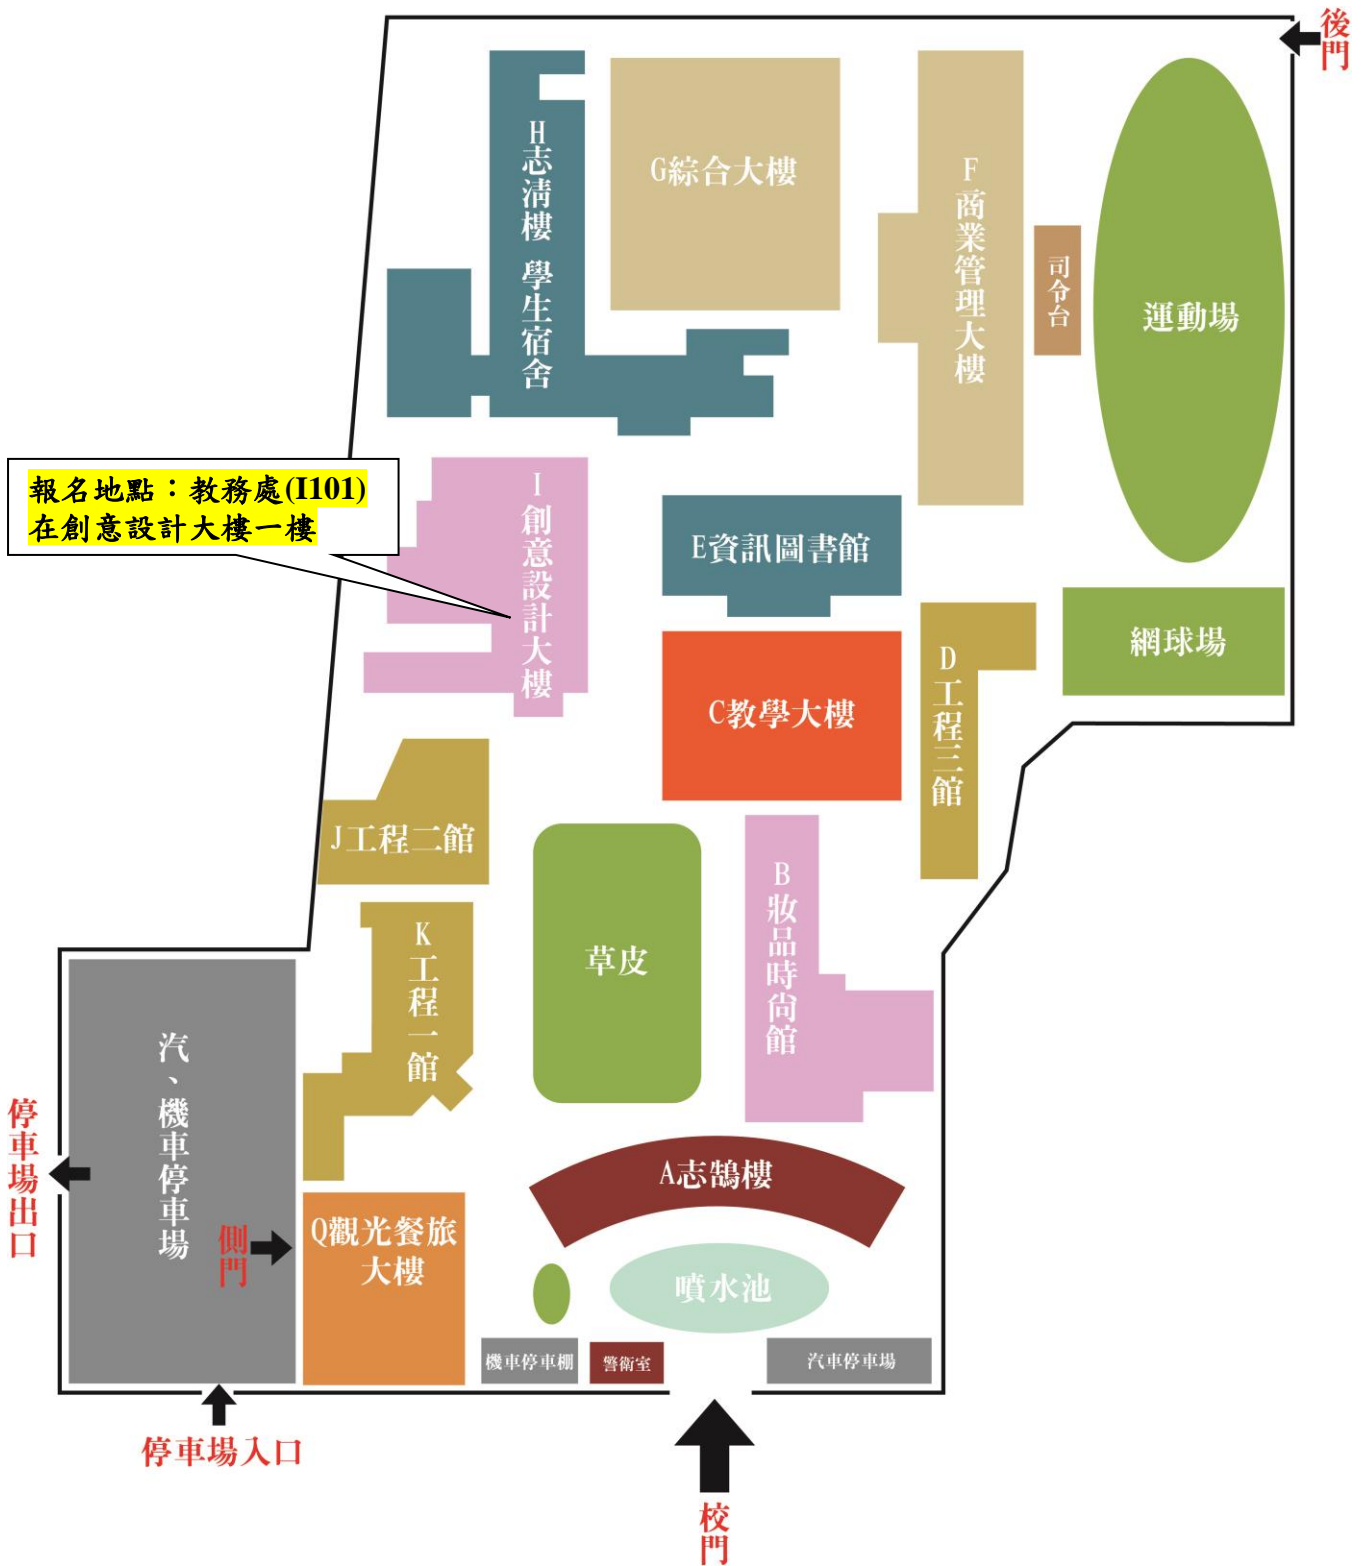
後門

H志清樓 學生宿舍

G綜合大樓

F商業管理大樓

司令台

運動場

報名地點：教務處(I101)
在創意設計大樓一樓

I創意設計大樓

E資訊圖書館

D工程三館

網球場

C教學大樓

J工程二館

草皮

B妝品時尚館

K工程一館

汽、機車停車場

停車場出口

側門

Q觀光餐旅大樓

A志鵠樓

噴水池

機車停車棚

警衛室

汽車停車場

停車場入口

校門